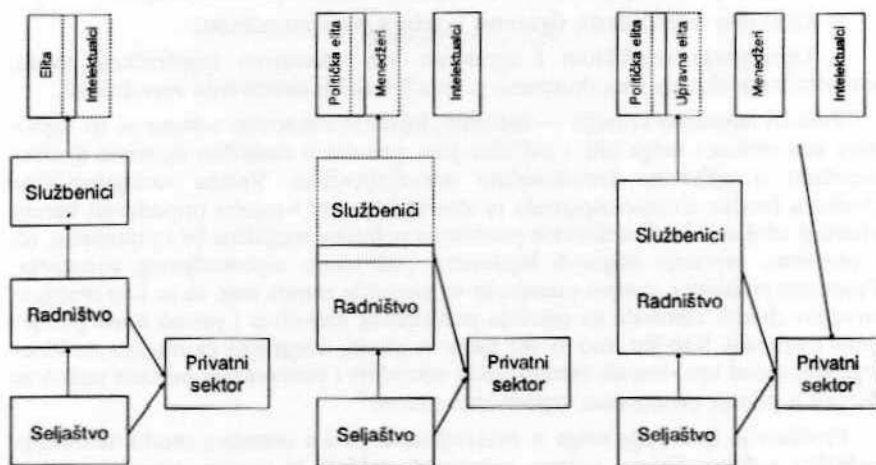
Elita

Intelektualci

Službenici

Radništvo

Privatni sektor

Seljaštvo

Politička elita

Menedžeri

Intelektualci

Službenici

Radništvo

Privatni sektor

Seljaštvo

Politička elita

Upravna elita

Menedžeri

Intelektualci

Službenici

Radništvo

Privatni sektor

Seljaštvo